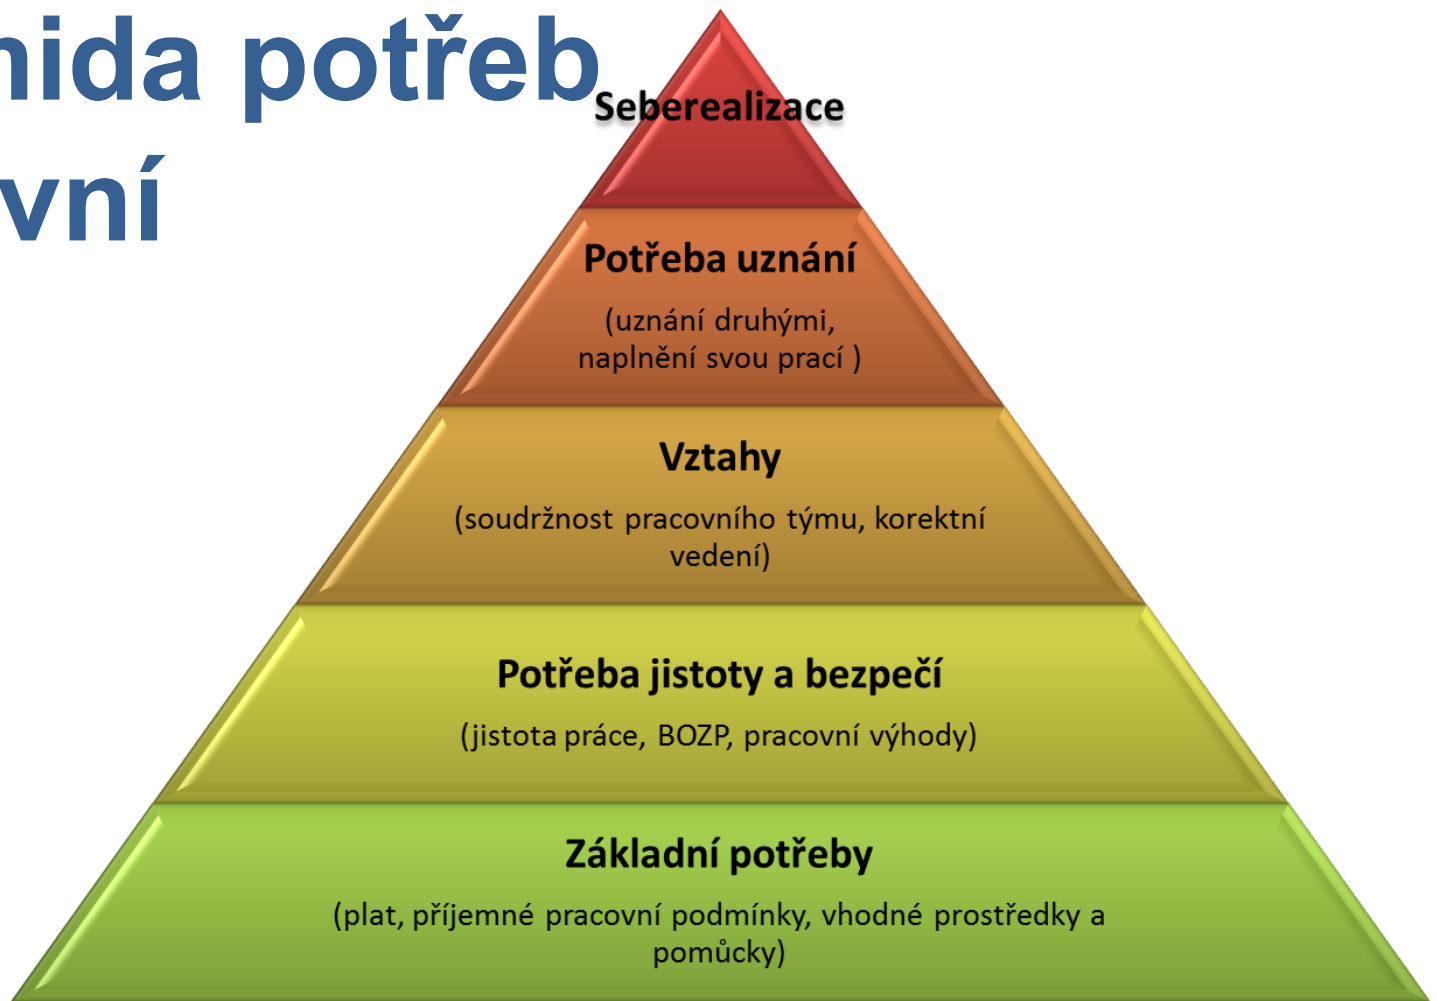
nida potřeb
vní

Seberealizace

Potřeba uznání

(uznání druhými, naplnění svou prací )

Vztahy

(soudržnost pracovního týmu, korektní vedení)

Potřeba jistoty a bezpečí

(jistota práce, BOZP, pracovní výhody)

Základní potřeby

(plat, příjemné pracovní podmínky, vhodné prostředky a pomůcky)